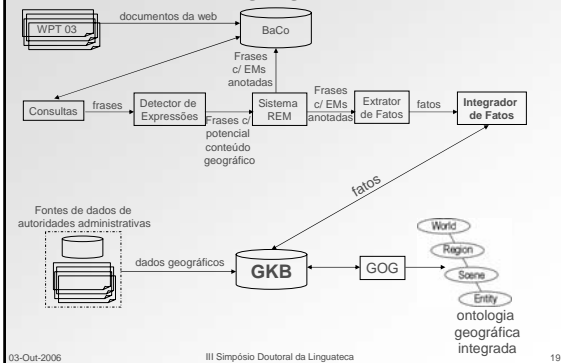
WPT 03

documentos da web

BaCo

Frases c/ EMs anotadas

Consultas

frases

Detector de Expressões

Frases c/ potencial conteúdo geográfico

Sistema REM

Frases c/ EMs anotadas

Extrator de Fatos

fatos

Integrador de Fatos

fatos

Fontes de dados de autoridades administrativas

dados geográficos

GKB

GOG

World

Region

Scene

Entity

ontologia geográfica integrada

03-Out-2006

III Simpósio Doutoral da Linguateca

19